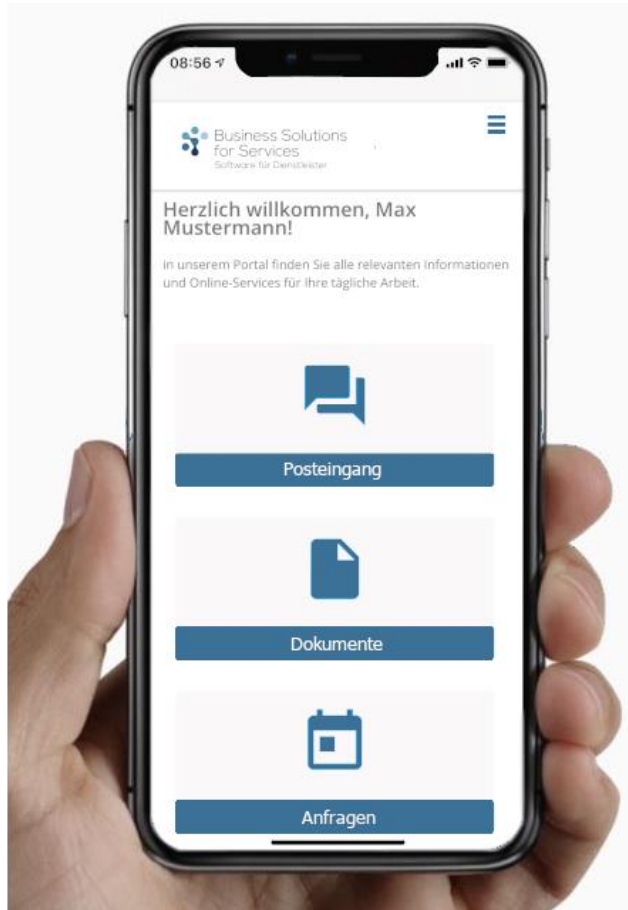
08:56

Business Solutions for Services
Software für Dienstleister

Herzlich willkommen, Max Mustermann!

In unserem Portal finden Sie alle relevanten Informationen und Online-Services für Ihre tägliche Arbeit.

Posteingang

Dokumente

Anfragen